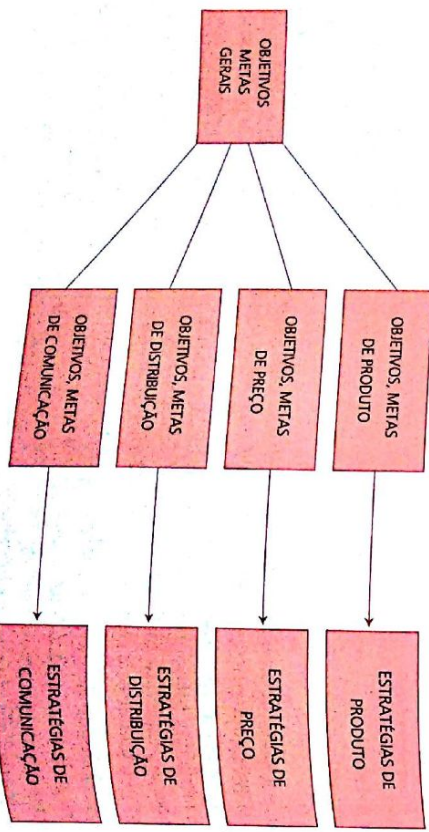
OBJETIVOS
METAS
GERAIS

OBJETIVOS, METAS
DE PRODUTO

OBJETIVOS, METAS
DE PREÇO

OBJETIVOS, METAS
DE DISTRIBUIÇÃO

OBJETIVOS, METAS
DE COMUNICAÇÃO

ESTRATÉGIAS DE
PRODUTO

ESTRATÉGIAS DE
PREÇO

ESTRATÉGIAS DE
DISTRIBUIÇÃO

ESTRATÉGIAS DE
COMUNICAÇÃO